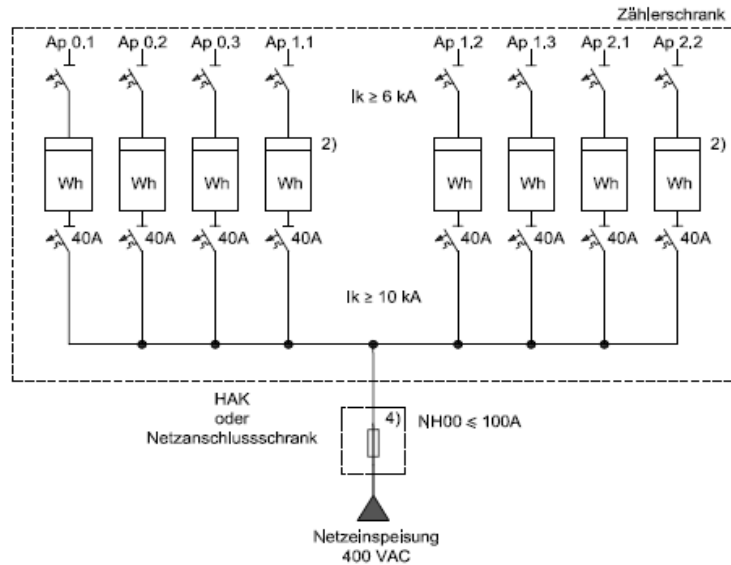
Zählerschrank

Ap 0,1 Ap 0,2 Ap 0,3 Ap 1,1 Ap 1,2 Ap 1,3 Ap 2,1 Ap 2,2

Ik ≥ 6 kA

2)

Wh Wh Wh Wh Wh Wh Wh Wh

2)

40A 40A 40A 40A 40A 40A 40A 40A

Ik ≥ 10 kA

HAK
oder
Netzanschlussschrank

4)

NH00 ≤ 100A

Netzeinspeisung
400 VAC